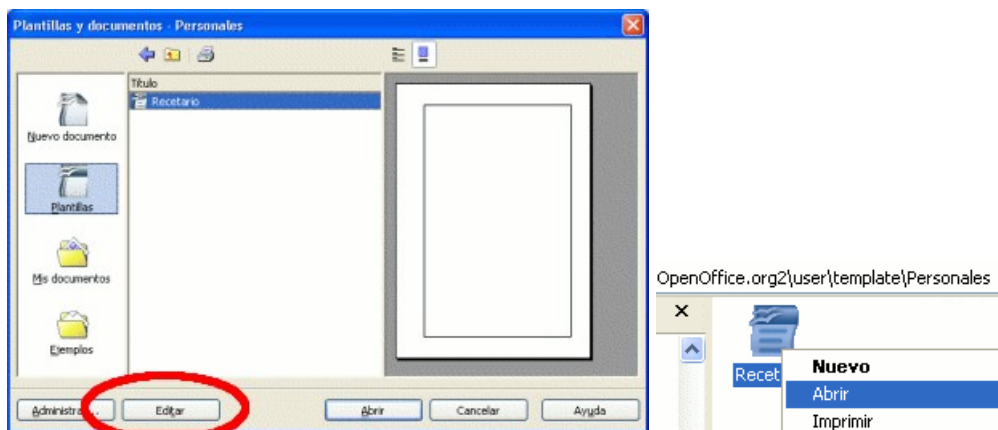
Plantillas y documentos - Personales

Título
Recetario

Nuevo documento
Plantillas
Mis documentos
Ejemplos

Administra...
Editar
Abrir
Cancelar
Ayuda

OpenOffice.org2\user\template\Personales
Recet
Nuevo
Abrir
Imprimir